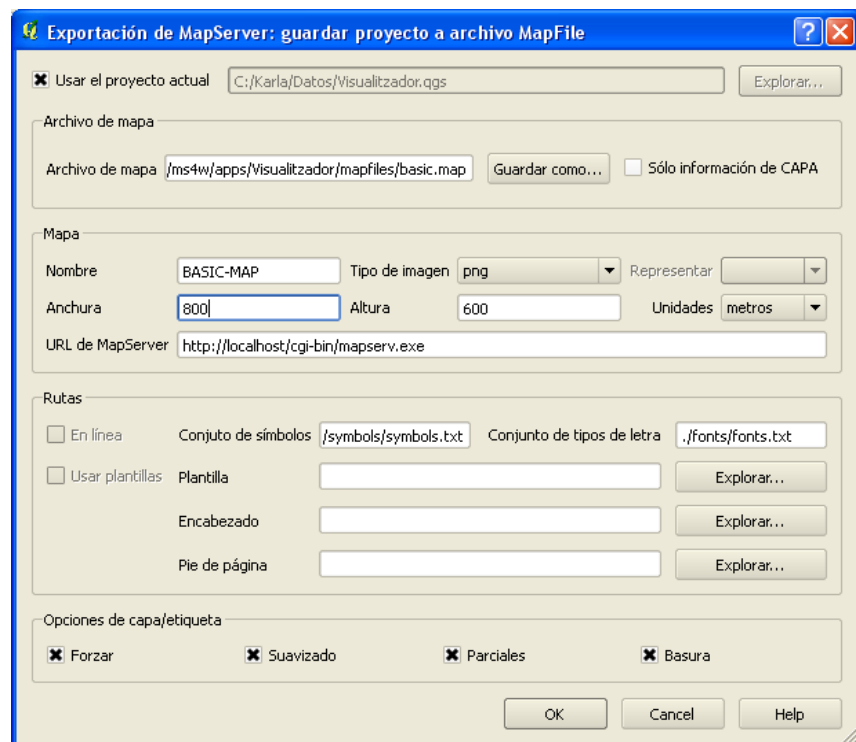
Exportación de MapServer: guardar proyecto a archivo MapFile

? X

Usar el proyecto actual C:/Karla/Datos/Visualitzador.qgs Explorar...

Archivo de mapa

Archivo de mapa /ms4w/apps/Visualitzador/mapfiles/basic.map Guardar como... Sólo información de CAPA

Mapa

Nombre BASIC-MAP Tipo de imagen png Representar

Anchura 800 Altura 600 Unidades metros

URL de MapServer http://localhost/cgi-bin/mapserv.exe

Rutas

En línea Conjuto de símbolos /symbols/symbols.txt Conjunto de tipos de letra ./fonts/fonts.txt

Usar plantillas Plantilla Explorar...

Encabezado Explorar...

Pie de página Explorar...

Opciones de capa/etiqueta

Forzar Suavizado Parciales Basura

OK Cancel Help